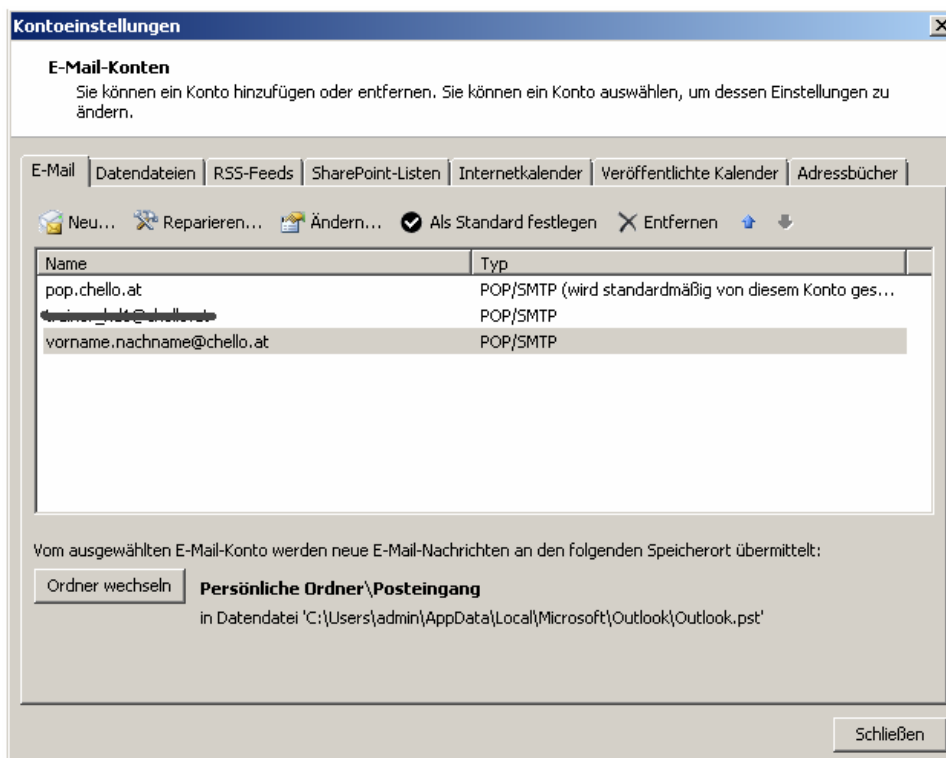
Kontoeinstellungen

E-Mail-Konten
Sie können ein Konto hinzufügen oder entfernen. Sie können ein Konto auswählen, um dessen Einstellungen zu ändern.

E-Mail | Datendateien | RSS-Feeds | SharePoint-Listen | Internetkalender | Veröffentlichte Kalender | Adressbücher

Neu... Reparieren... Ändern... Als Standard festlegen Entfernen

| Name | Typ |
|---|---|
| pop.chello.at | POP/SMTP (wird standardmäßig von diesem Konto ges... |
| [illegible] | POP/SMTP |
| vorname.nachname@chello.at | POP/SMTP |

Vom ausgewählten E-Mail-Konto werden neue E-Mail-Nachrichten an den folgenden Speicherort übermittelt:

Ordner wechseln

Persönliche Ordner\Posteingang
in Datendatei 'C:\Users\admin\AppData\Local\Microsoft\Outlook\Outlook.pst'

Schließen